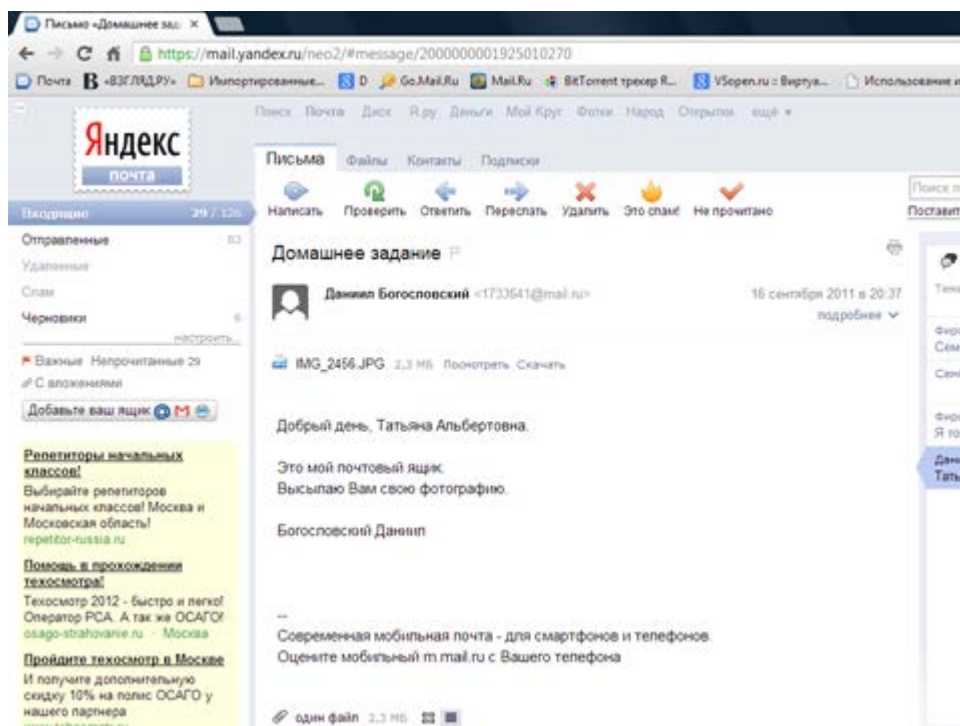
Письмо «Домашнее зад... ×

https://mail.yandex.ru/neo2/#message/2000000001925010270

Почта «ВЗГЛЯД.РУ» Импортированные... D Go.Mail.Ru Mail.Ru BitTorrent трекер R... VSopen.ru :: Виртуа... Использование и

Поиск Почта Диск Я.ру Деньги Мой Круг Фотки Народ Открытки ещё ▾

Яндекс
почта

Письма Файлы Контакты Подписки

Написать Проверить Ответить Переслать Удалить Это спам! Не прочитано

Поиск п
Поставит

Входящие 29 / 120
Отправленные 83
Удаленные
Спам
Черновики 6
настроить...

Важные Непрочитанные 29
С вложениями

Добавьте ваш ящик

Репетиторы начальных классов!
Выбирайте репетиторов начальных классов! Москва и Московская область!
repetitor-russia.ru

Помощь в прохождении техосмотра!
Техосмотр 2012 - быстро и легко! Оператор РСА. А так же ОСАГО!
osago-strahovanie.ru · Москва

Пройдите техосмотр в Москве
И получите дополнительную скидку 10% на полис ОСАГО у нашего партнера
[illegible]

Домашнее задание

Даниил Богословский <1733641@mail.ru>
16 сентября 2011 в 20:37
подробнее

IMG_2456.JPG 2,3 Мб Посмотреть Скачать

Добрый день, Татьяна Альбертовна.

Это мой почтовый ящик.
Высылаю Вам свою фотографию.

Богословский Даниил

--
Современная мобильная почта - для смартфонов и телефонов.
Оцените мобильный m.mail.ru с Вашего телефона

один файл 2,3 Мб

Тема
Фирм
Сем
Сем
Фирм
Я то
Дани
Тать